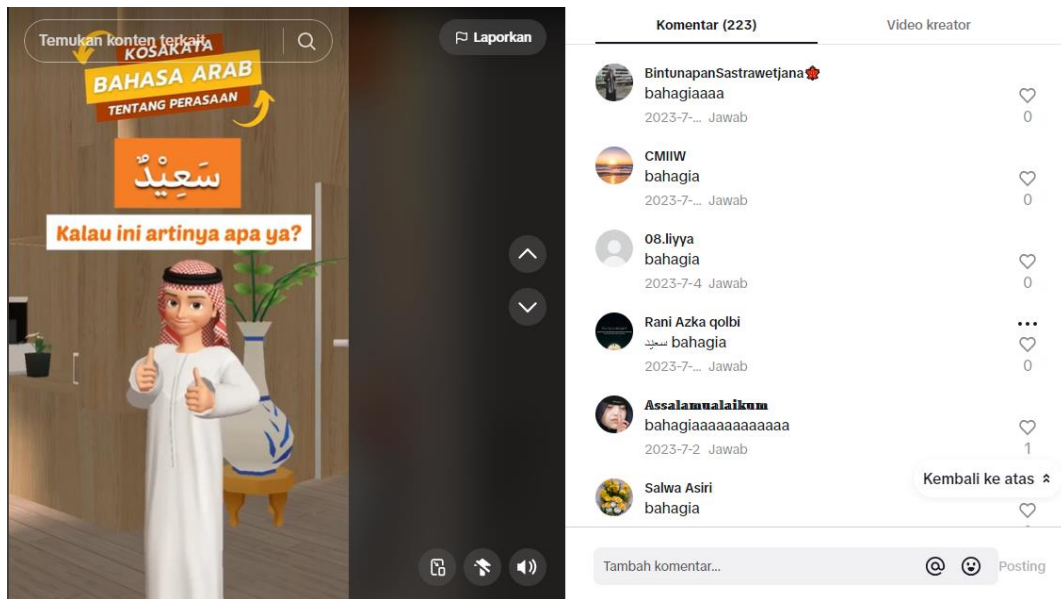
Temukan konten terkait

Laporkan

KOSAKATA
BAHASA ARAB
TENTANG PERASAAN

سَعِيْدٌ

Kalau ini artinya apa ya?

Komentar (223)

Video kreator

BintunapanSastrawetjana
bahagiaaaa
2023-7-... Jawab
0

CMIIW
bahagia
2023-7-... Jawab
0

08.liyya
bahagia
2023-7-4 Jawab
0

Rani Azka qolbi
سعيد bahagia
2023-7-... Jawab
0

Assalamualaikum
bahagiaaaaaaaaaaaa
2023-7-2 Jawab
1

Salwa Asiri
bahagia

Kembali ke atas

Tambah komentar...

Posting